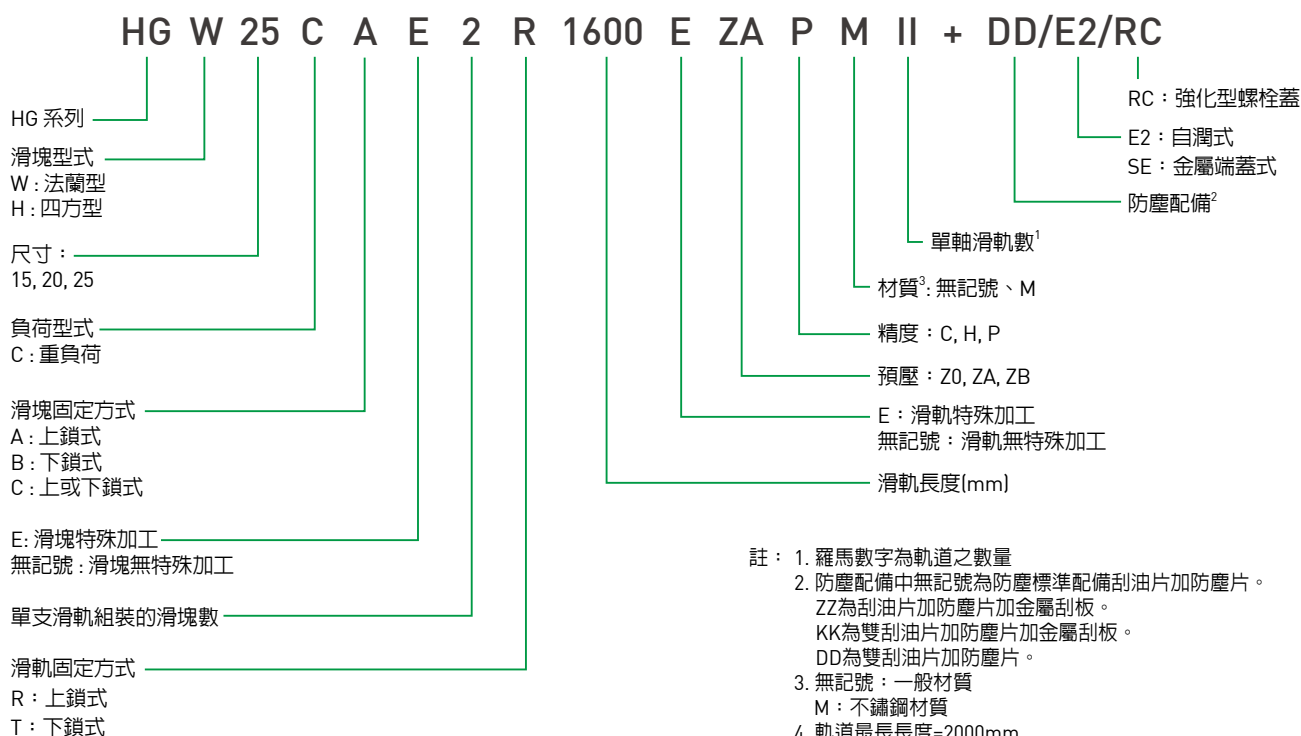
HG W 25 C A E 2 R 1600 E ZA P M II + DD/E2/RC

HG 系列

滑塊型式
W : 法蘭型
H : 四方型

尺寸：
15, 20, 25

負荷型式
C : 重負荷

滑塊固定方式
A : 上鎖式
B : 下鎖式
C : 上或下鎖式

E: 滑塊特殊加工
無記號 : 滑塊無特殊加工

單支滑軌組裝的滑塊數

滑軌固定方式
R：上鎖式
T：下鎖式

RC：強化型螺栓蓋

E2：自潤式
SE：金屬端蓋式

防塵配備$^2$

單軸滑軌數$^1$

材質$^3$: 無記號、M

精度：C, H, P

預壓：Z0, ZA, ZB

E：滑軌特殊加工
無記號：滑軌無特殊加工

滑軌長度(mm)

註： 1. 羅馬數字為軌道之數量
2. 防塵配備中無記號為防塵標準配備刮油片加防塵片。
ZZ為刮油片加防塵片加金屬刮板。
KK為雙刮油片加防塵片加金屬刮板。
DD為雙刮油片加防塵片。
3. 無記號：一般材質
M：不鏽鋼材質
4. 軌道最長長度=2000mm